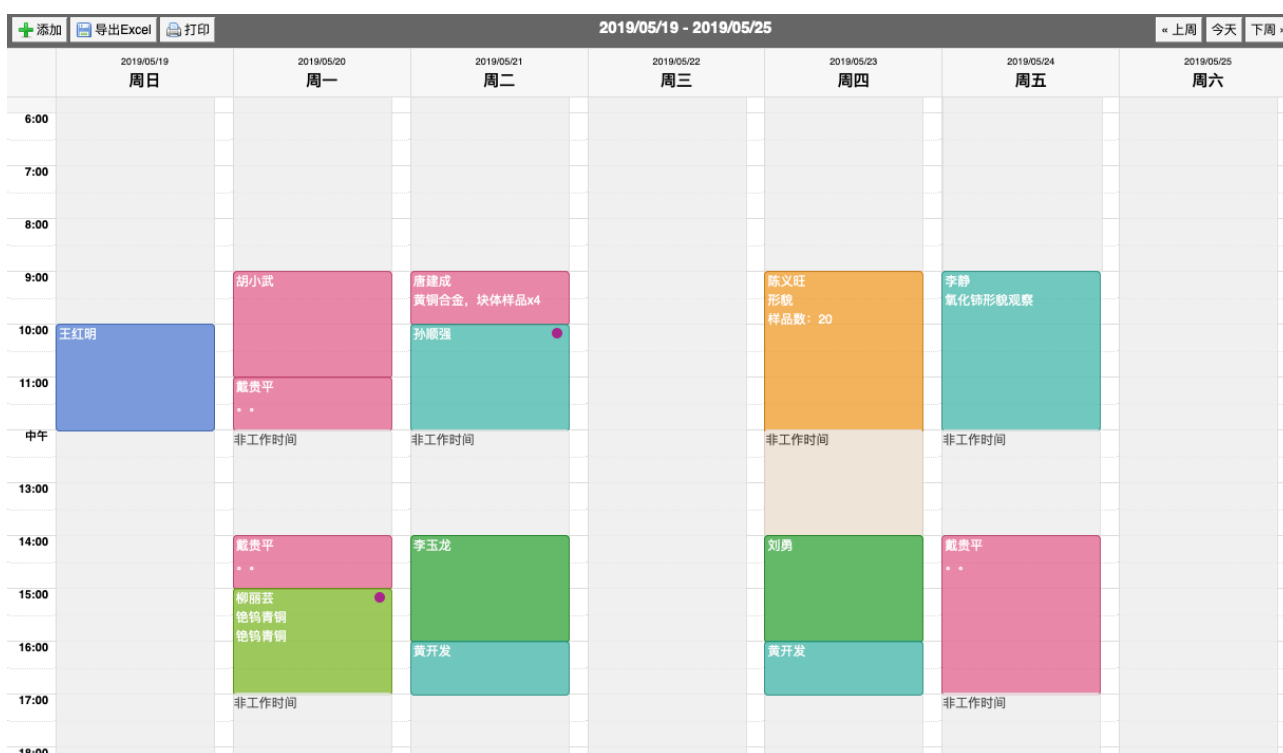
添加 导出Excel 打印 2019/05/19 - 2019/05/25 « 上周 今天 下周 »

| | 2019/05/19 周日 | 2019/05/20 周一 | 2019/05/21 周二 | 2019/05/22 周三 | 2019/05/23 周四 | 2019/05/24 周五 | 2019/05/25 周六 |
|---|---|---|---|---|---|---|---|
| 6:00 | | | | | | | |
| 7:00 | | | | | | | |
| 8:00 | | | | | | | |
| 9:00 | | 胡小武 | 唐建成 黄铜合金，块体样品x4 | | 陈义旺 形貌 样品数：20 | 李静 氧化铈形貌观察 | |
| 10:00 | 王红明 | | 孙顺强 | | | | |
| 11:00 | | 戴贵平 | | | | | |
| 中午 | | 非工作时间 | 非工作时间 | | 非工作时间 | 非工作时间 | |
| 13:00 | | | | | | | |
| 14:00 | | 戴贵平 | 李玉龙 | | 刘勇 | 戴贵平 | |
| 15:00 | | 柳丽芸 铯钨青铜 铯钨青铜 | | | | | |
| 16:00 | | | 黄开发 | | 黄开发 | | |
| 17:00 | | 非工作时间 | | | | 非工作时间 | |
| 18:00 | | | | | | | |